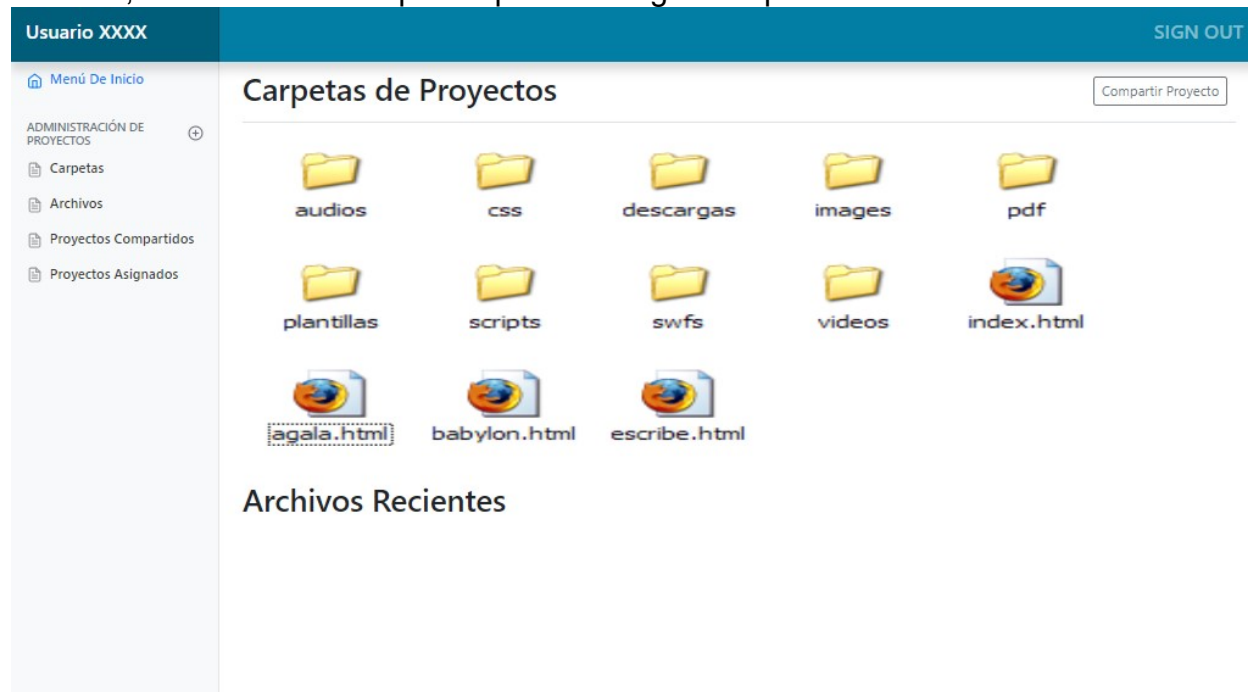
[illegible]

Usuario XXXX

SIGN OUT

Menú De Inicio

ADMINISTRACIÓN DE PROYECTOS

Carpetas

Archivos

Proyectos Compartidos

Proyectos Asignados

Carpetas de Proyectos

Compartir Proyecto

audios

css

descargas

images

pdf

plantillas

scripts

swfs

videos

index.html

agala.html

babylon.html

escribe.html

Archivos Recientes